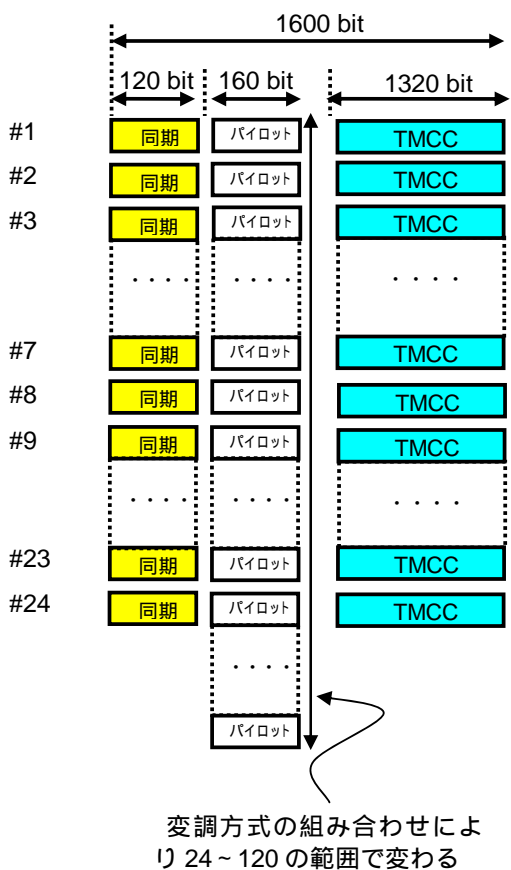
1600 bit

120 bit

160 bit

1320 bit

#1 同期 パイロット TMCC

#2 同期 パイロット TMCC

#3 同期 パイロット TMCC

. . . .

. . . .

. . . .

#7 同期 パイロット TMCC

#8 同期 パイロット TMCC

#9 同期 パイロット TMCC

. . . .

. . . .

. . . .

#23 同期 パイロット TMCC

#24 同期 パイロット TMCC

. . . .

パイロット

変調方式の組み合わせにより 24 ~ 120 の範囲で変わる